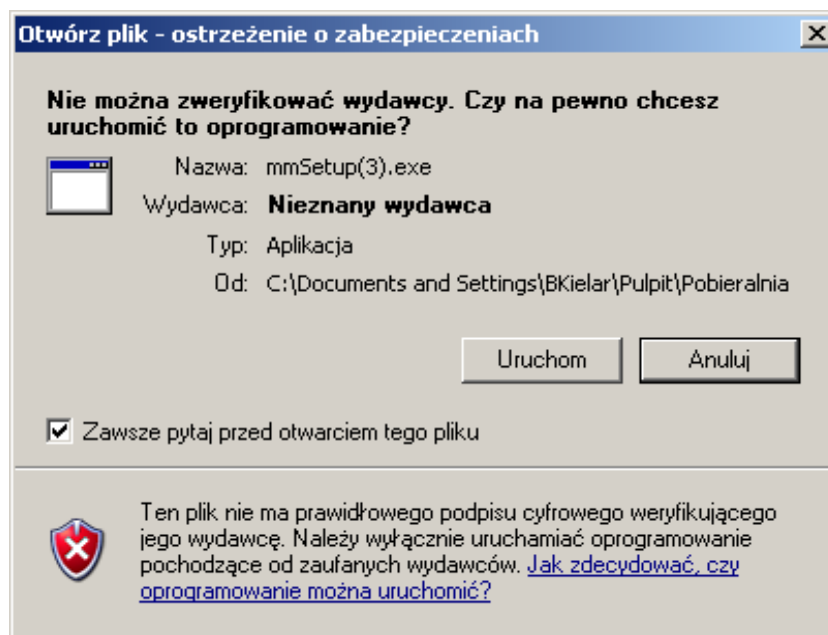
Otwórz plik - ostrzeżenie o zabezpieczeniach

Nie można zweryfikować wydawcy. Czy na pewno chcesz uruchomić to oprogramowanie?

Nazwa: mmSetup(3).exe

Wydawca: Nieznany wydawca

Typ: Aplikacja

Od: C:\Documents and Settings\BKielar\Pulpit\Pobieralnia

Uruchom

Anuluj

Zawsze pytaj przed otwarciem tego pliku

Ten plik nie ma prawidłowego podpisu cyfrowego weryfikującego jego wydawcę. Należy wyłącznie uruchamiać oprogramowanie pochodzące od zaufanych wydawców. Jak zdecydować, czy oprogramowanie można uruchomić?